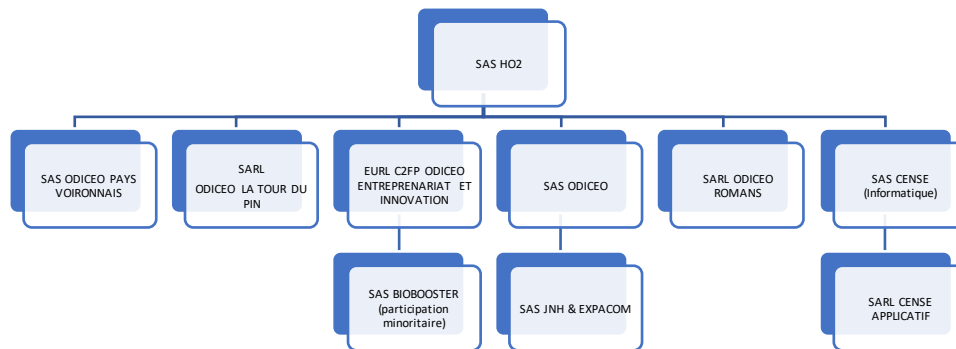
SAS HO2

SAS ODICEO PAYS VOIRONNAIS

SARL
ODICEO LA TOUR DU PIN

EURL C2FP ODICEO ENTREPRENARIAT ET INNOVATION

SAS BIOBOOSTER (participation minoritaire)

SAS ODICEO

SAS JNH & EXPACOM

SARL ODICEO ROMANS

SAS CENSE (Informatique)

SARL CENSE APPLICATIF